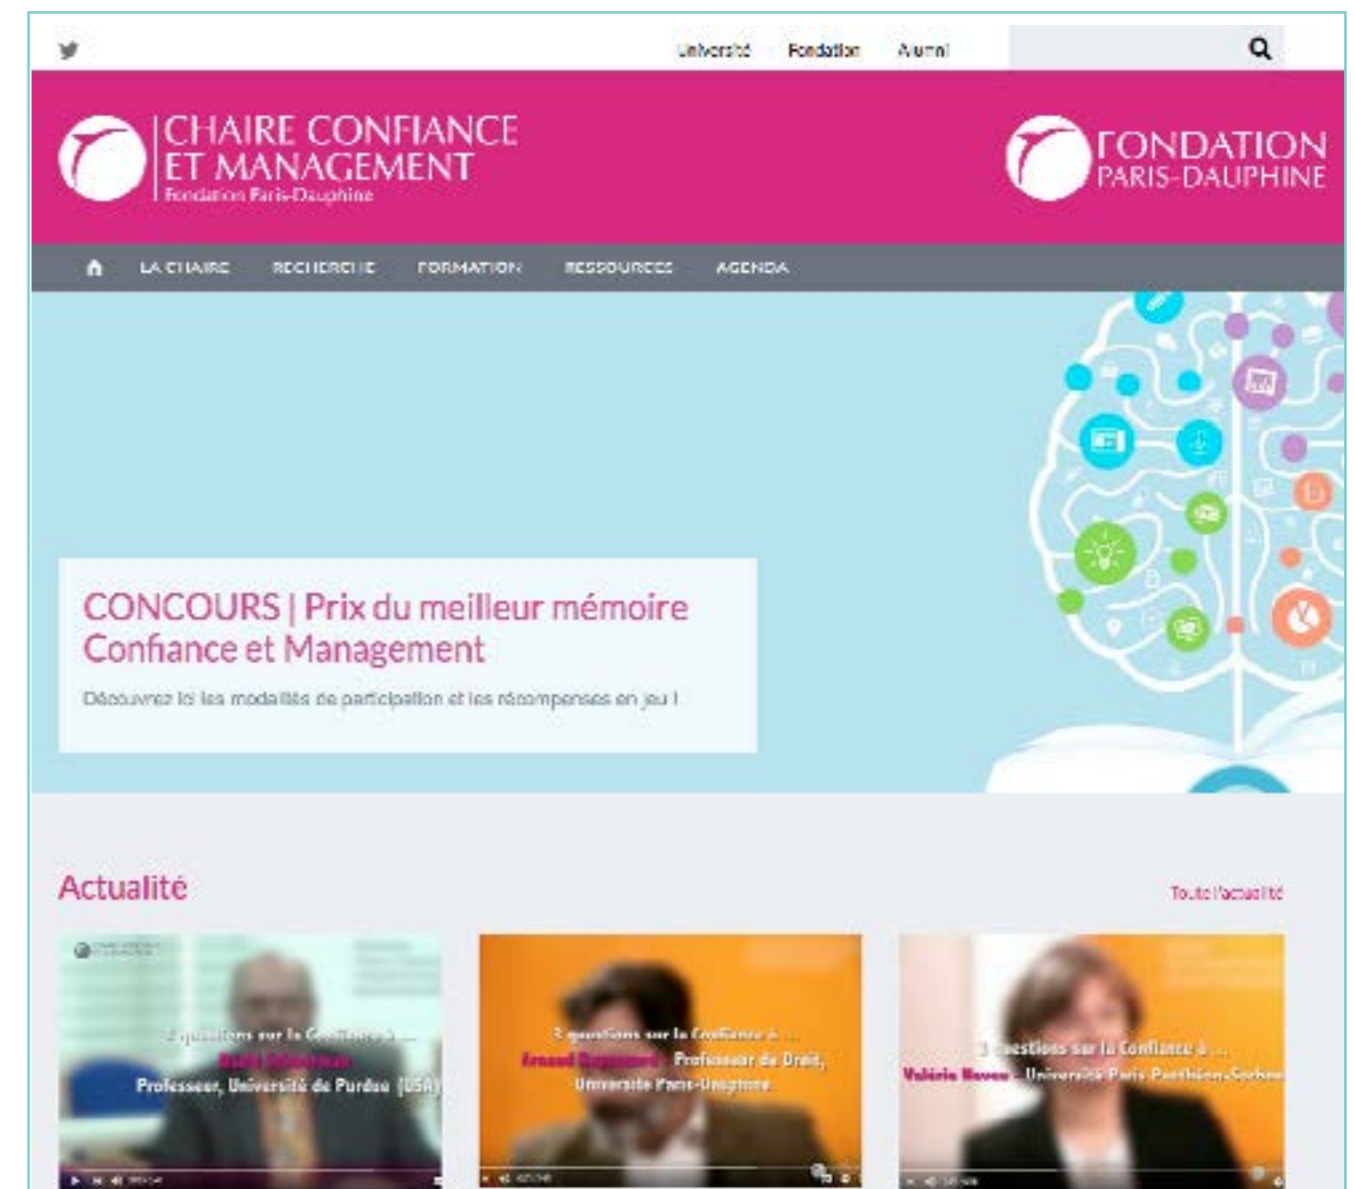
Université Fondation Alumni

CHAIRE CONFIANCE ET MANAGEMENT
Fondation Paris-Dauphine

FONDATION PARIS-DAUPHINE

LA CHAIRE RECHERCHE FORMATION RESSOURCES AGENDA

CONCOURS | Prix du meilleur mémoire Confiance et Management

Découvrez ici les modalités de participation et les récompenses en jeu !

Actualité

Toute l'actualité

3 questions sur la Confiance à ... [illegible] Professeur, Université de Purdue (USA)

3 questions sur la Confiance à ... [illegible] Professeur de Droit, Université Paris-Dauphine

3 questions sur la Confiance à ... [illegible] Université Paris Panthéon-Sorbonne